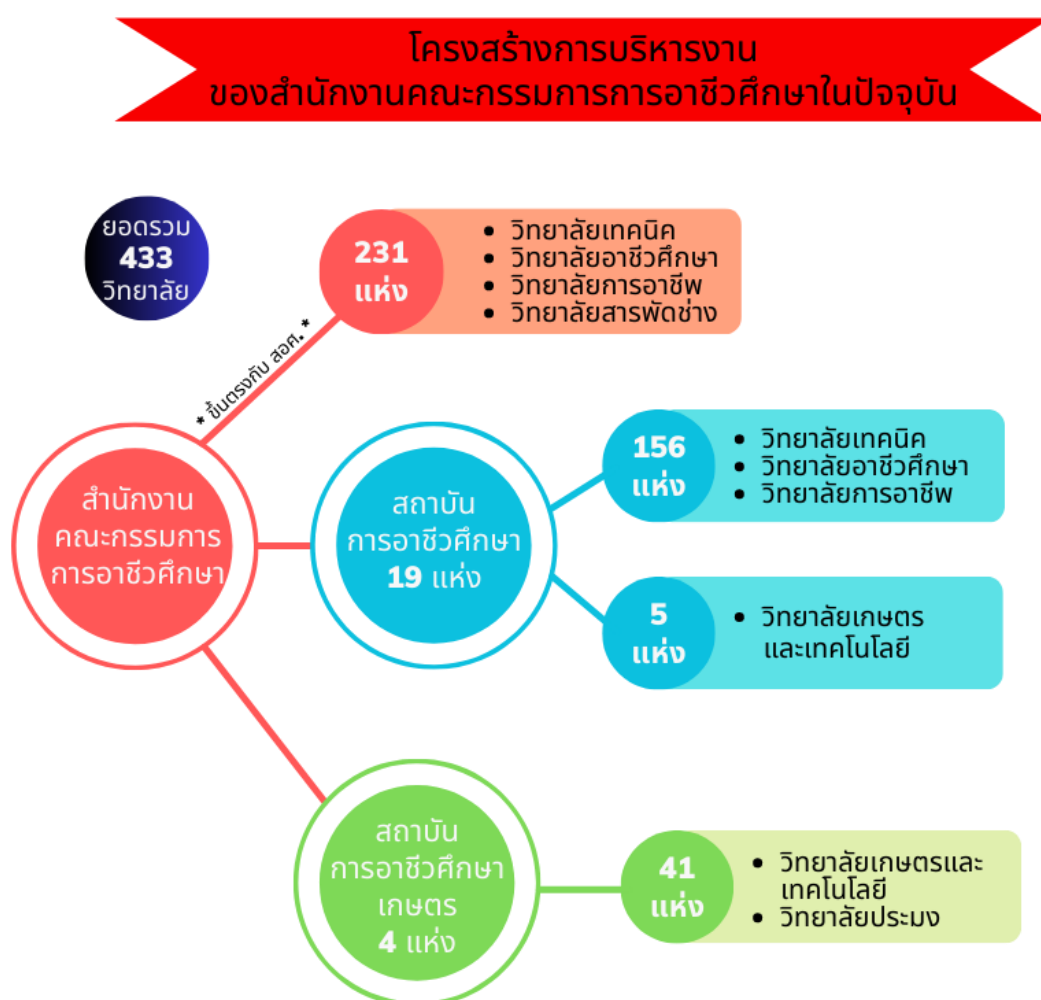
โครงสร้างการบริหารงาน
ของสำนักงานคณะกรรมการการอาชีวศึกษาในปัจจุบัน

ยอดรวม
433
วิทยาลัย

231
แห่ง

• วิทยาลัยเทคนิค
• วิทยาลัยอาชีวศึกษา
• วิทยาลัยการอาชีพ
• วิทยาลัยสารพัดช่าง

* ขึ้นตรงกับ สอศ. *

สำนักงาน
คณะกรรมการ
การอาชีวศึกษา

สถาบัน
การอาชีวศึกษา
19 แห่ง

156
แห่ง

• วิทยาลัยเทคนิค
• วิทยาลัยอาชีวศึกษา
• วิทยาลัยการอาชีพ

5
แห่ง

• วิทยาลัยเกษตร
และเทคโนโลยี

สถาบัน
การอาชีวศึกษา
เกษตร
4 แห่ง

41
แห่ง

• วิทยาลัยเกษตรและ
เทคโนโลยี
• วิทยาลัยประมง